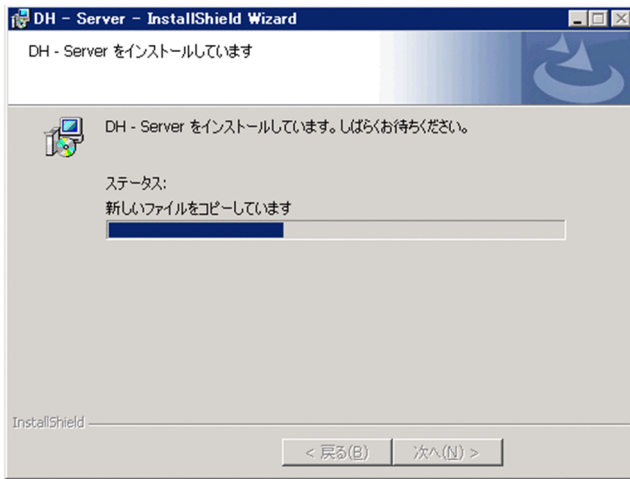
DH – Server – InstallShield Wizard

DH - Server をインストールしています

DH - Server をインストールしています。しばらくお待ちください。

ステータス:

新しいファイルをコピーしています

InstallShield

< 戻る(B)

次へ(N) >